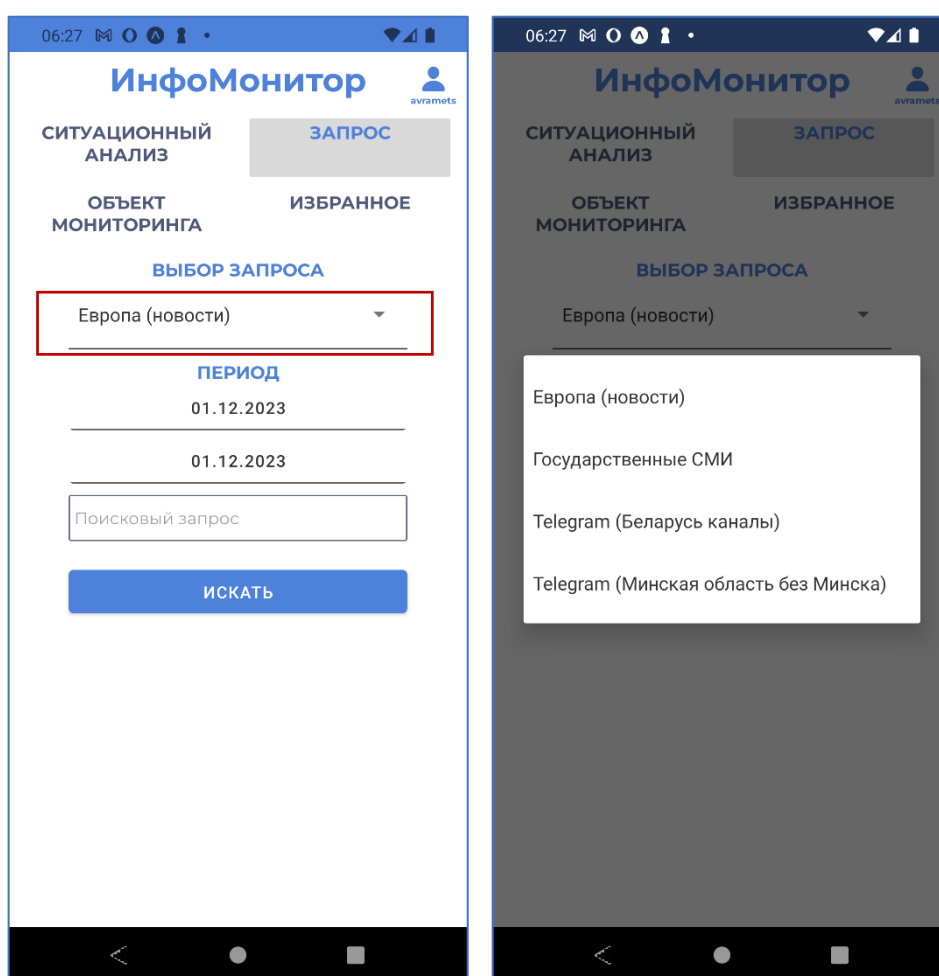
06:27

ИнфоМонитор

avramets

СИТУАЦИОННЫЙ АНАЛИЗ

ЗАПРОС

ОБЪЕКТ МОНИТОРИНГА

ИЗБРАННОЕ

ВЫБОР ЗАПРОСА

Европа (новости)

ПЕРИОД

01.12.2023

01.12.2023

Поисковый запрос

ИСКАТЬ

06:27

ИнфоМонитор

avramets

СИТУАЦИОННЫЙ АНАЛИЗ

ЗАПРОС

ОБЪЕКТ МОНИТОРИНГА

ИЗБРАННОЕ

ВЫБОР ЗАПРОСА

Европа (новости)

Европа (новости)

Государственные СМИ

Telegram (Беларусь каналы)

Telegram (Минская область без Минска)